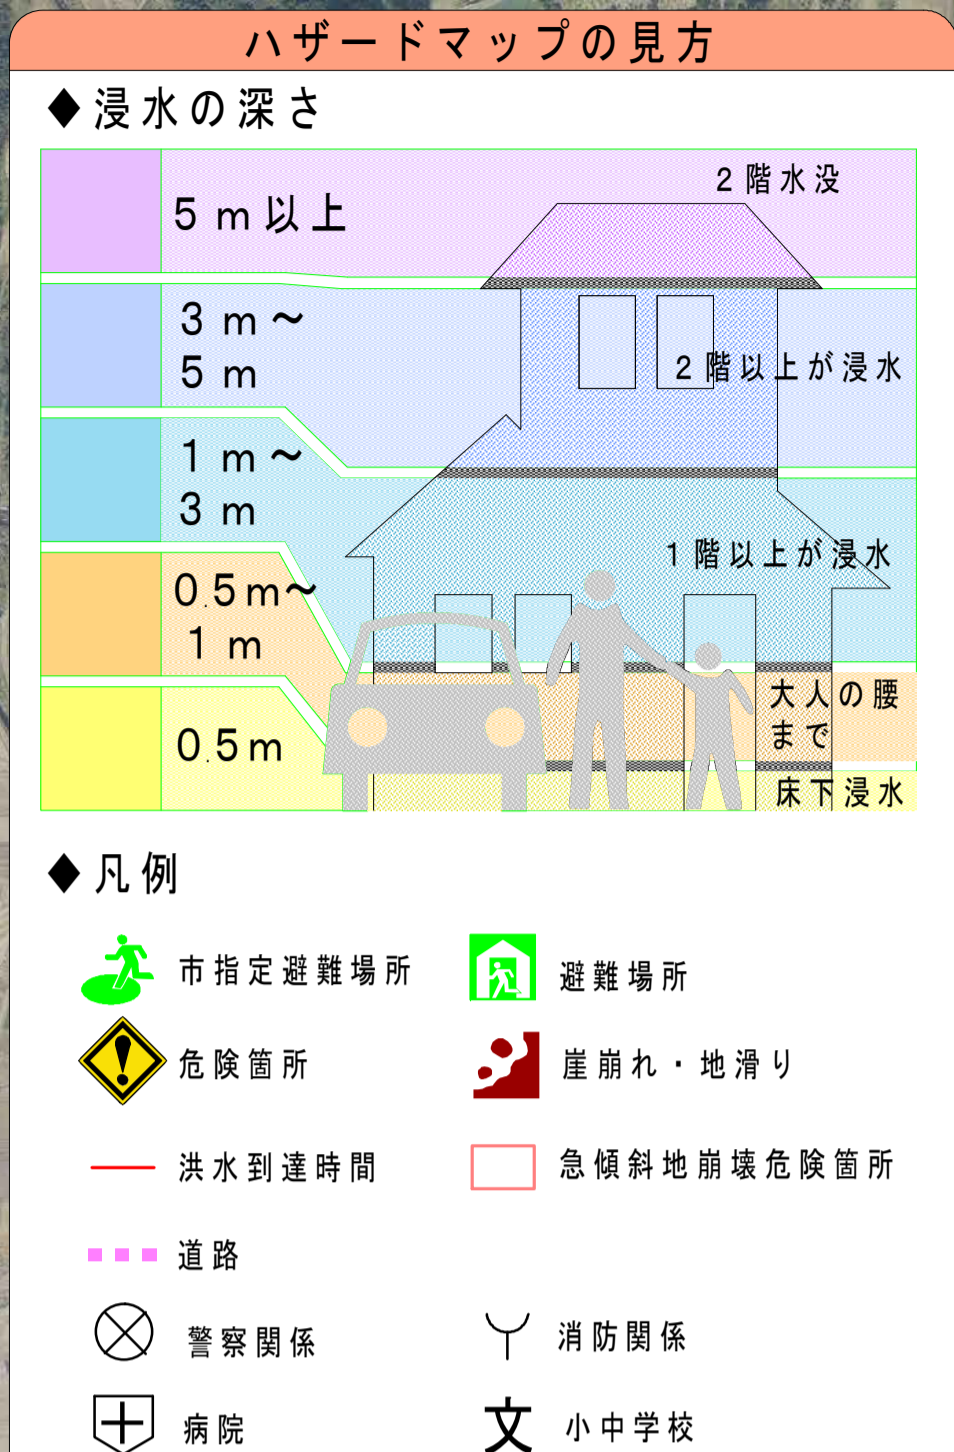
ハザードマップの見方

◆浸水の深さ

| | |
|---|---|
| 5 m以上 | 2階水没 |
| 3 m〜 5 m | 2階以上が浸水 |
| 1 m〜 3 m | 1階以上が浸水 |
| 0.5m〜 1 m | 大人の腰まで |
| 0.5m | 床下浸水 |

◆凡例

市指定避難場所
避難場所
危険箇所
崖崩れ・地滑り
洪水到達時間
急傾斜地崩壊危険箇所
道路
警察関係
消防関係
病院
文
小中学校